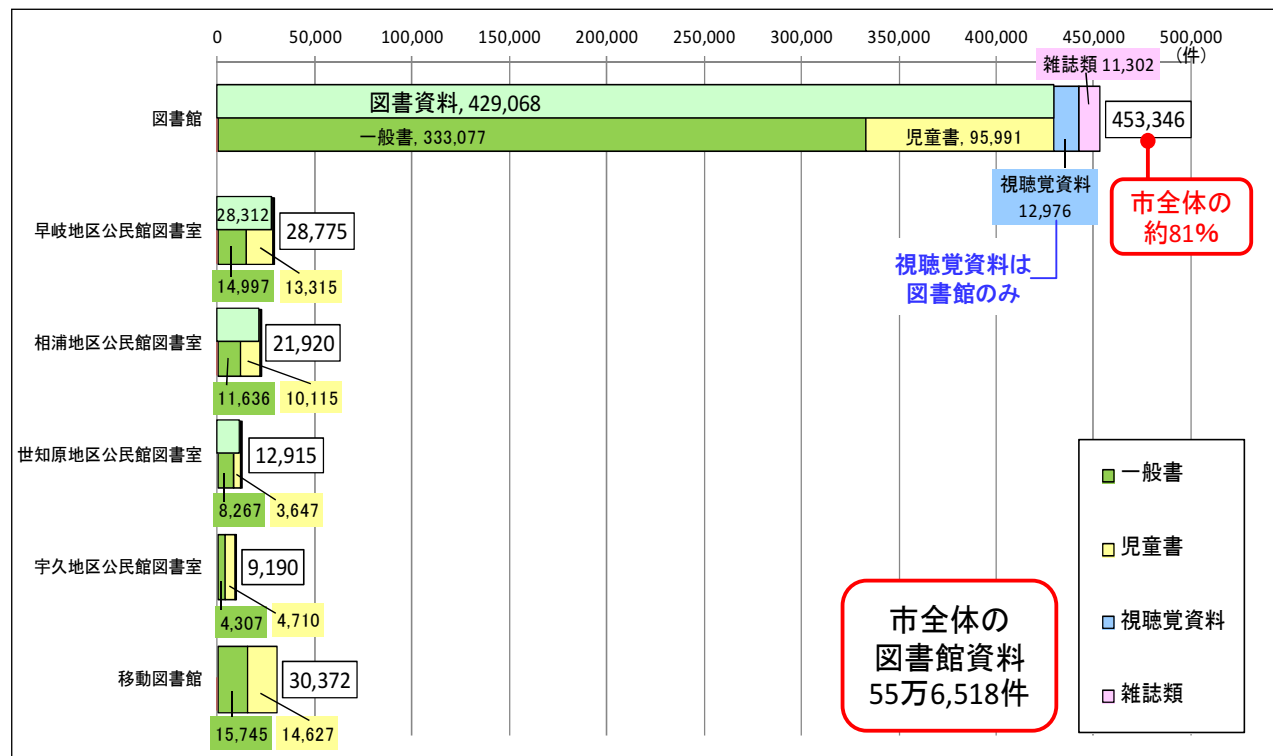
0 50,000 100,000 150,000 200,000 250,000 300,000 350,000 400,000 450,000 500,000 (件)

図書館

図書資料, 429,068

一般書, 333,077

児童書, 95,991

雑誌類 11,302

453,346

視聴覚資料 12,976

市全体の約81%

視聴覚資料は図書館のみ

早岐地区公民館図書室

28,312

28,775

14,997

13,315

相浦地区公民館図書室

21,920

11,636

10,115

世知原地区公民館図書室

12,915

8,267

3,647

宇久地区公民館図書室

9,190

4,307

4,710

移動図書館

30,372

15,745

14,627

市全体の図書館資料55万6,518件

一般書

児童書

視聴覚資料

雑誌類